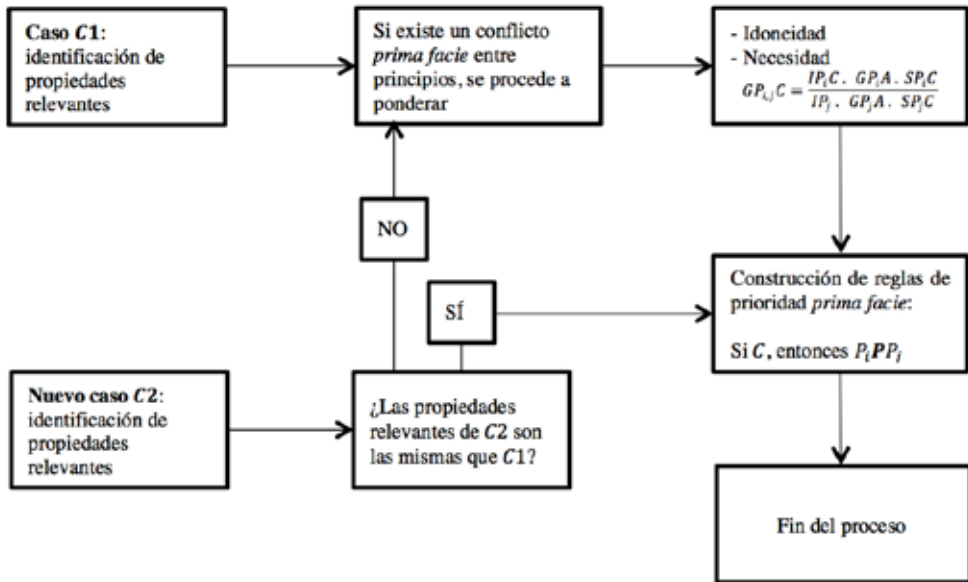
Caso $C1$: identificación de propiedades relevantes

Si existe un conflicto *prima facie* entre principios, se procede a ponderar

- Idoneidad
- Necesidad
$GP_{i,j}C = \frac{IP_iC \, . \, GP_iA \, . \, SP_iC}{IP_j \, . \, GP_jA \, . \, SP_jC}$

NO

SÍ

Construcción de reglas de prioridad *prima facie*:

Si $C$, entonces $P_i \boldsymbol{P} P_j$

Nuevo caso $C2$: identificación de propiedades relevantes

¿Las propiedades relevantes de $C2$ son las mismas que $C1$?

Fin del proceso